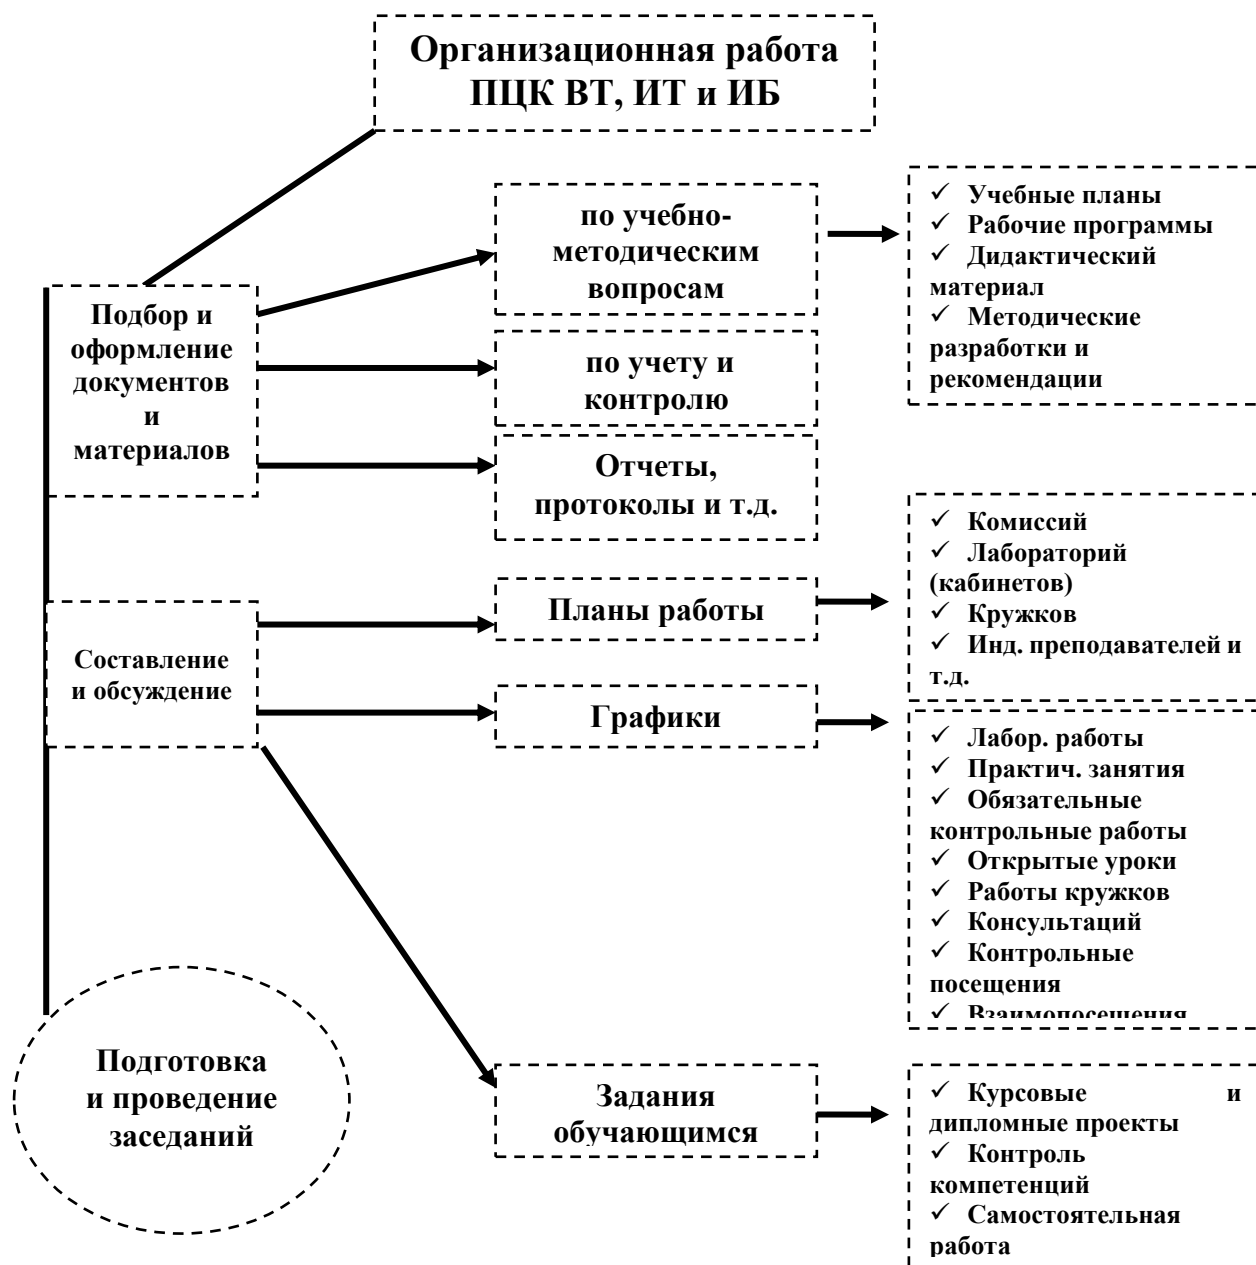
Организационная работа ПЦК ВТ, ИТ и ИБ

Подбор и оформление документов и материалов

по учебно-методическим вопросам

✓ Учебные планы
✓ Рабочие программы
✓ Дидактический материал
✓ Методические разработки и рекомендации

по учету и контролю

Отчеты, протоколы и т.д.

Составление и обсуждение

Планы работы

✓ Комиссий
✓ Лабораторий (кабинетов)
✓ Кружков
✓ Инд. преподавателей и т.д.

Графики

✓ Лабор. работы
✓ Практич. занятия
✓ Обязательные контрольные работы
✓ Открытые уроки
✓ Работы кружков
✓ Консультаций
✓ Контрольные посещения
✓ Взаимопосещения

Подготовка и проведение заседаний

Задания обучающимся

✓ Курсовые и дипломные проекты
✓ Контроль компетенций
✓ Самостоятельная работа